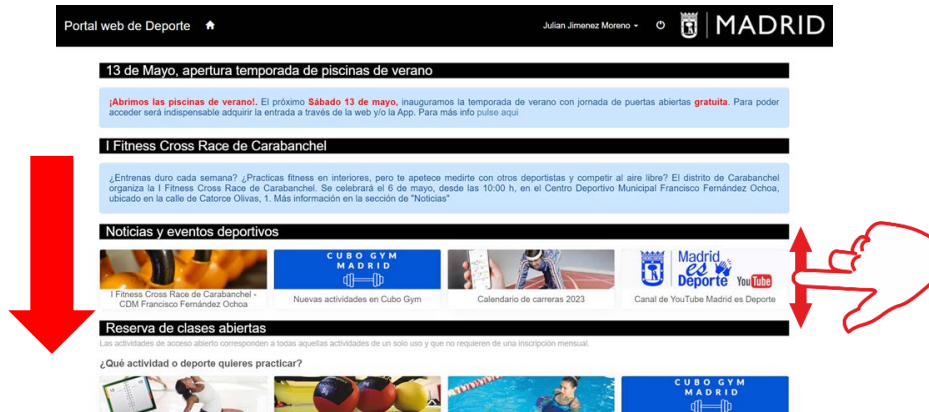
Portal web de Deporte

Julian Jimenez Moreno

MADRID

13 de Mayo, apertura temporada de piscinas de verano

¡Abrimos las piscinas de verano!. El próximo Sábado 13 de mayo, inauguramos la temporada de verano con jornada de puertas abiertas gratuita. Para poder acceder será indispensable adquirir la entrada a través de la web y/o la App. Para más info pulse aquí

I Fitness Cross Race de Carabanchel

¿Entrenas duro cada semana? ¿Practicas fitness en interiores, pero te apetece medirte con otros deportistas y competir al aire libre? El distrito de Carabanchel organiza la I Fitness Cross Race de Carabanchel. Se celebrará el 6 de mayo, desde las 10:00 h, en el Centro Deportivo Municipal Francisco Fernández Ochoa, ubicado en la calle de Catorce Olivas, 1. Más información en la sección de "Noticias"

Noticias y eventos deportivos

I Fitness Cross Race de Carabanchel - CDM Francisco Fernández Ochoa

CUBO GYM MADRID

Nuevas actividades en Cubo Gym

Calendario de carreras 2023

Madrid es Deporte YouTube

Canal de YouTube Madrid es Deporte

Reserva de clases abiertas

Las actividades de acceso abierto corresponden a todas aquellas actividades de un solo uso y que no requieren de una inscripción mensual.

¿Qué actividad o deporte quieres practicar?

CUBO GYM MADRID